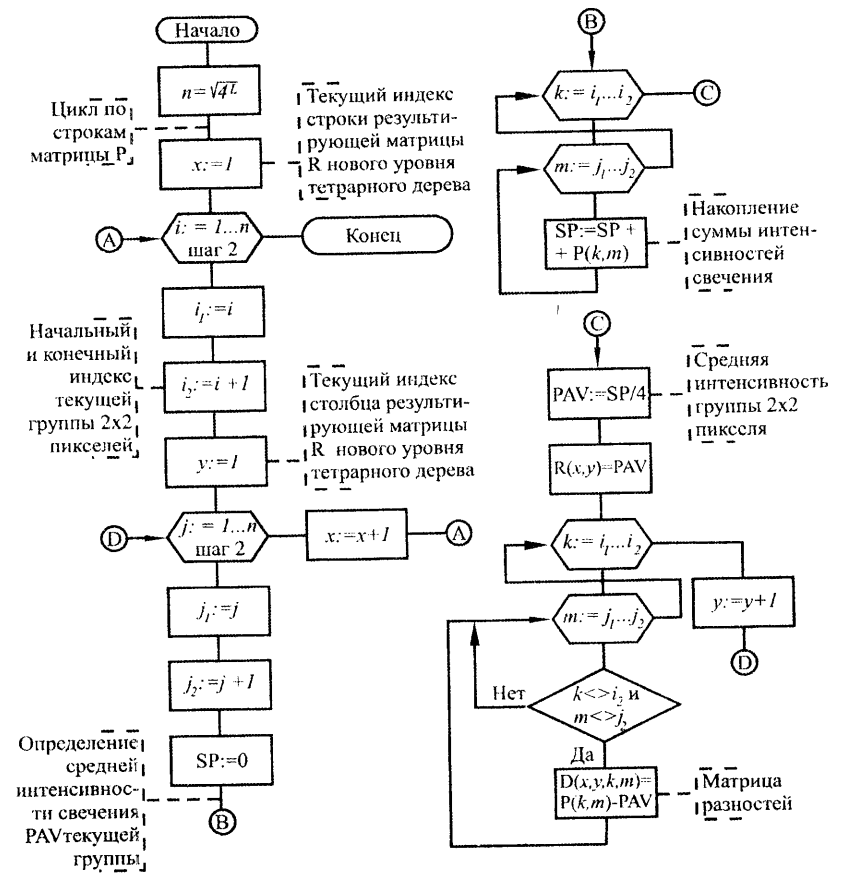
Начало

$n=\sqrt{4^L}$

Цикл по строкам матрицы P

Текущий индекс строки результирующей матрицы R нового уровня тетрарного дерева

$x:=1$

A

$i:=1...n$ шаг 2

Конец

$i_1:=i$

Начальный и конечный индекс текущей группы 2x2 пикселей

$i_2:=i+1$

Текущий индекс столбца результирующей матрицы R нового уровня тетрарного дерева

$y:=1$

D

$j:=1...n$ шаг 2

$x:=x+1$

A

$j_1:=j$

$j_2:=j+1$

Определение средней интенсивности свечения PAVтекущей группы

SP:=0

B

B

$k:=i_1...i_2$

C

$m:=j_1...j_2$

SP:=SP + + P($k,m$)

Накопление суммы интенсивностей свечения

C

PAV:=SP/4

Средняя интенсивность группы 2x2 пикселя

R($x,y$)=PAV

$k:=i_1...i_2$

$m:=j_1...j_2$

$y:=y+1$

D

Нет

$k<>i_2$ и $m<>j_2$

Да

D($x,y,k,m$)= P($k,m$)-PAV

Матрица разностей